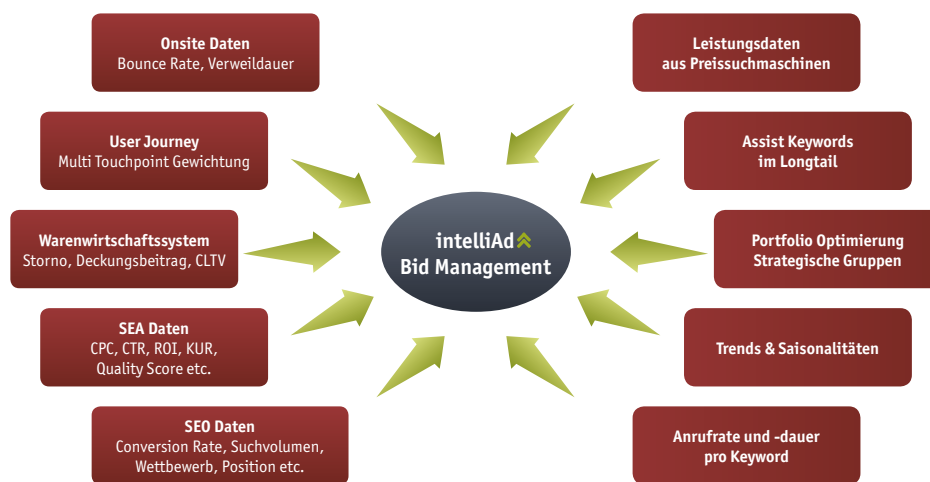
Onsite Daten
Bounce Rate, Verweildauer

User Journey
Multi Touchpoint Gewichtung

Warenwirtschaftssystem
Storno, Deckungsbeitrag, CLTV

SEA Daten
CPC, CTR, ROI, KUR,
Quality Score etc.

SEO Daten
Conversion Rate, Suchvolumen,
Wettbewerb, Position etc.

intelliAd
Bid Management

Leistungsdaten
aus Preissuchmaschinen

Assist Keywords
im Longtail

Portfolio Optimierung
Strategische Gruppen

Trends & Saisonalitäten

Anrufrate und -dauer
pro Keyword